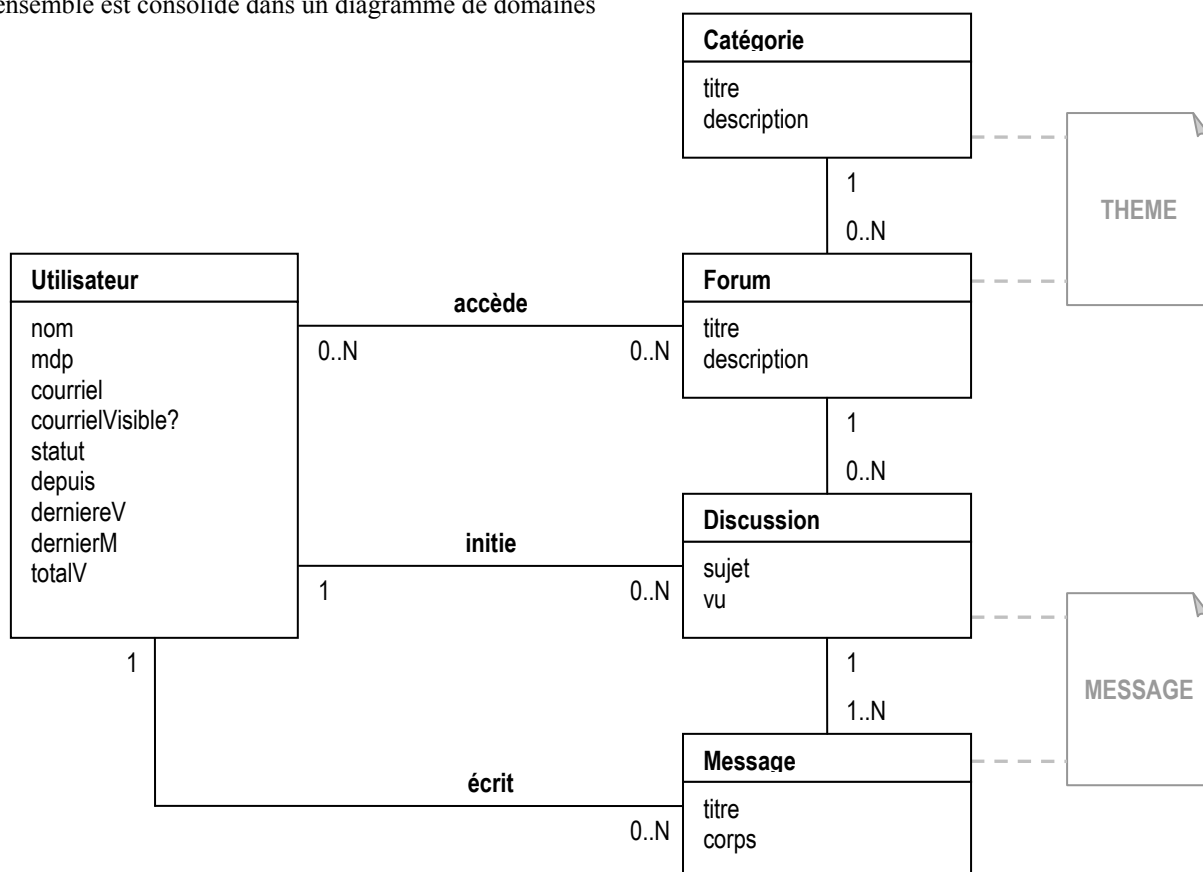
ensemble est consolidé dans un diagramme de domaines

Catégorie
titre
description

THEME

1
0..N

Utilisateur
nom
mdp
courriel
courrielVisible?
statut
depuis
derniereV
dernierM
totalV

accède
0..N
0..N

Forum
titre
description

1
0..N

initie
1
0..N

Discussion
sujet
vu

MESSAGE

1
1
1..N

écrit
0..N

Message
titre
corps